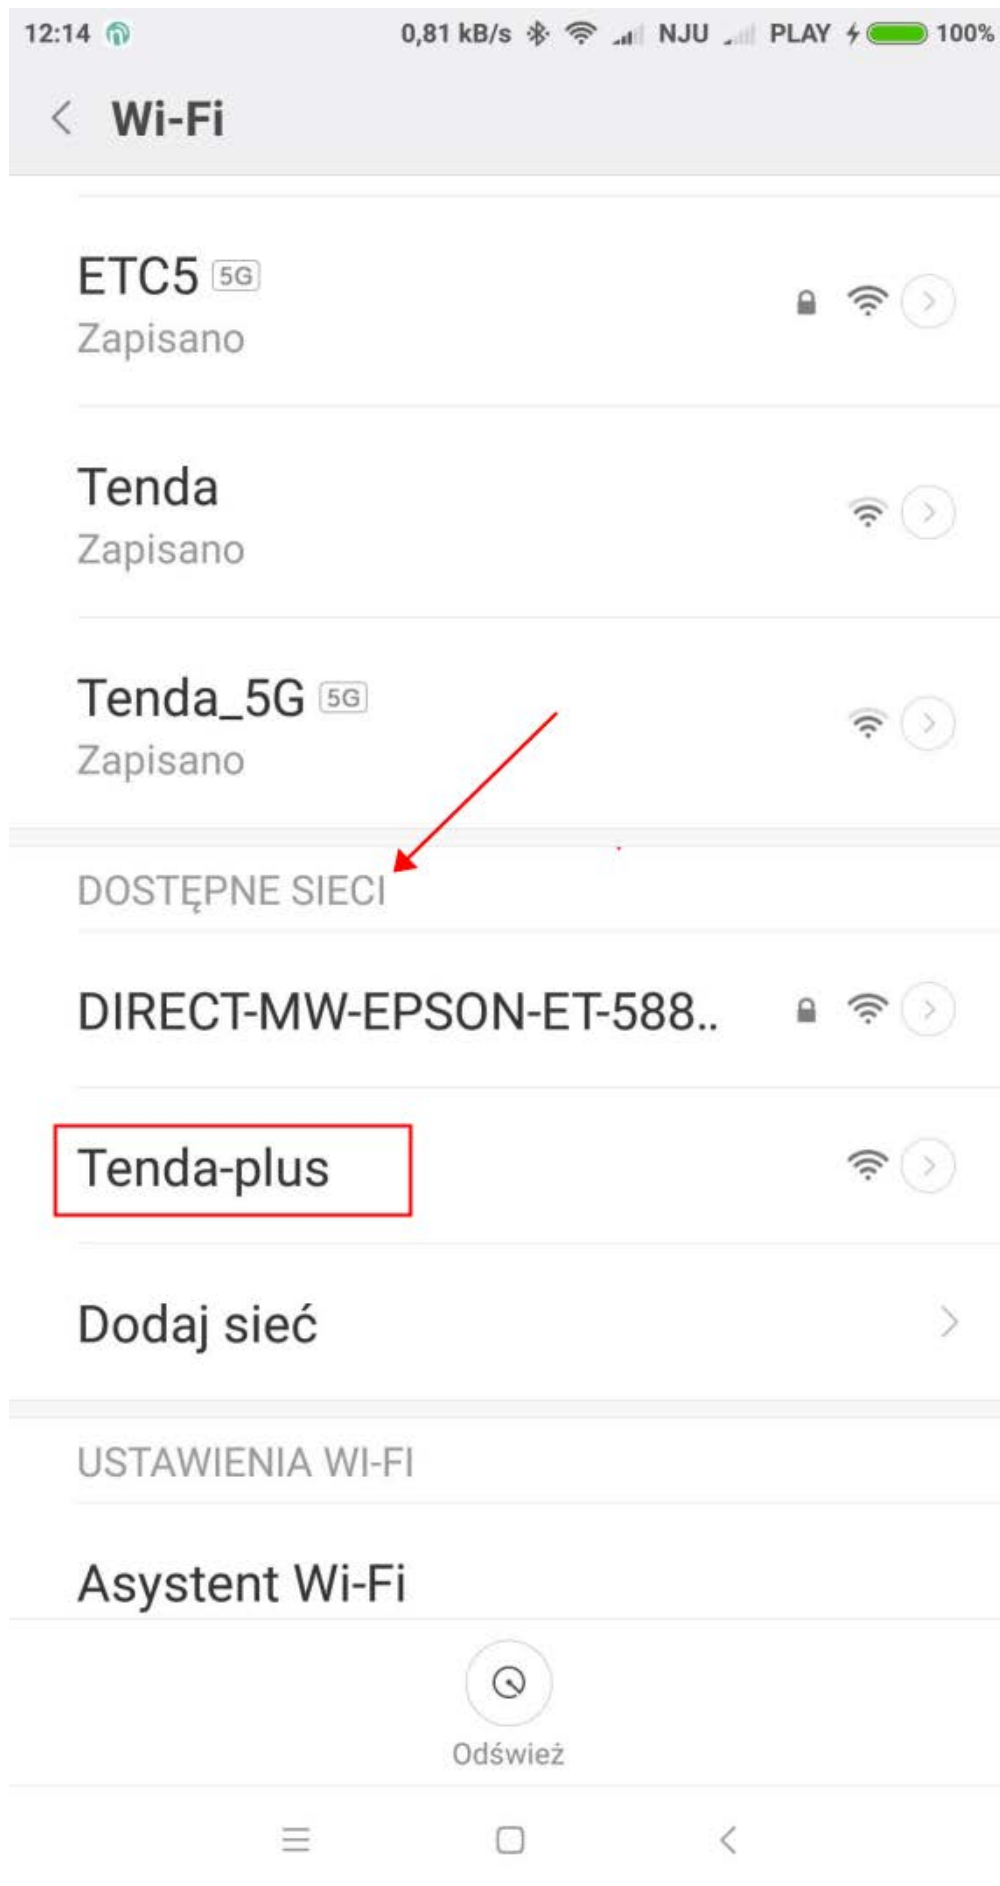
12:14 0,81 kB/s NJU PLAY 100%

Wi-Fi

ETC5 5G
Zapisano

Tenda
Zapisano

Tenda_5G 5G
Zapisano

DOSTĘPNE SIECI

DIRECT-MW-EPSON-ET-588..

Tenda-plus

Dodaj sieć

USTAWIENIA WI-FI

Asystent Wi-Fi

Odśwież